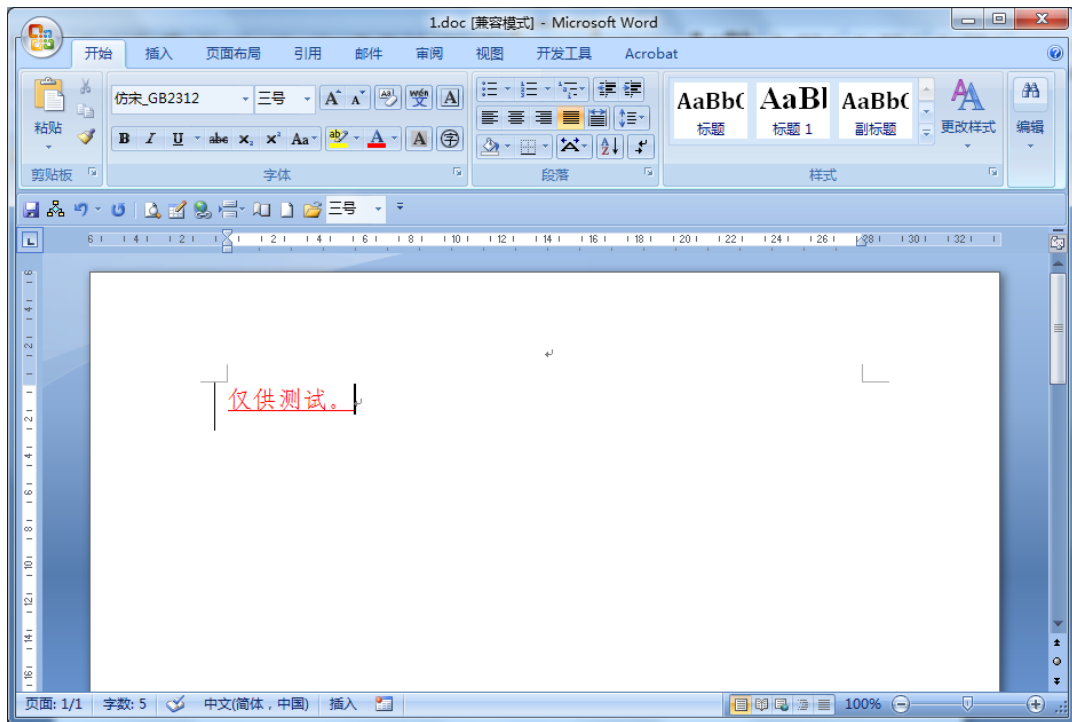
1.doc [兼容模式] - Microsoft Word

开始 插入 页面布局 引用 邮件 审阅 视图 开发工具 Acrobat

粘贴 仿宋_GB2312 三号 A A 变 A
B I U abe x₂ x² Aa A A 字
剪贴板 字体 段落
AaBbC AaBl AaBbC
标题 标题 1 副标题 更改样式 编辑
样式

三号

仅供测试。

页面: 1/1 字数: 5 中文(简体，中国) 插入 100%